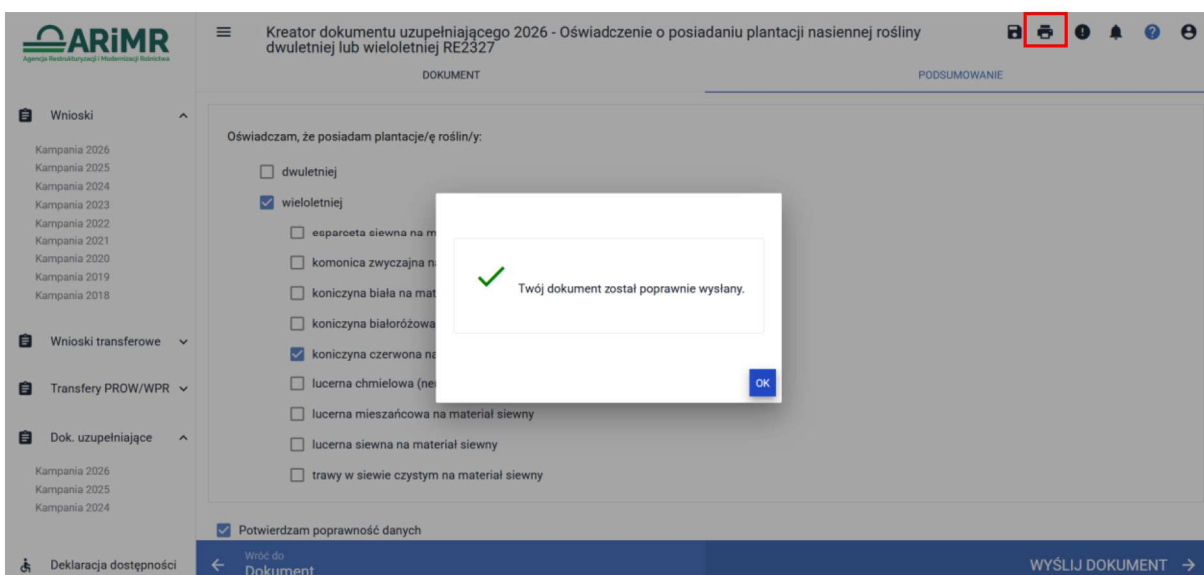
ARiMR
Agencja Restrukturyzacji i Modernizacji Rolnictwa

Kreator dokumentu uzupełniającego 2026 - Oświadczenie o posiadaniu plantacji nasiennej rośliny dwuletniej lub wieloletniej RE2327

DOKUMENT
PODSUMOWANIE

Wnioski
Kampania 2026
Kampania 2025
Kampania 2024
Kampania 2023
Kampania 2022
Kampania 2021
Kampania 2020
Kampania 2019
Kampania 2018

Wnioski transferowe

Transfery PROW/WPR

Dok. uzupełniające
Kampania 2026
Kampania 2025
Kampania 2024

Deklaracja dostępności

Oświadczam, że posiadam plantacje/ę roślin/y:

dwuletniej
wieloletniej
esparceta siewna na m
komonica zwyczajna n
koniczyna biała na mat
koniczyna białoróżowa
koniczyna czerwona na
lucerna chmielowa (ne
lucerna mieszańcowa na materiał siewny
lucerna siewna na materiał siewny
trawy w siewie czystym na materiał siewny

Twój dokument został poprawnie wysłany.

OK

Potwierdzam poprawność danych

Wróć do
Dokument

WYŚLIJ DOKUMENT